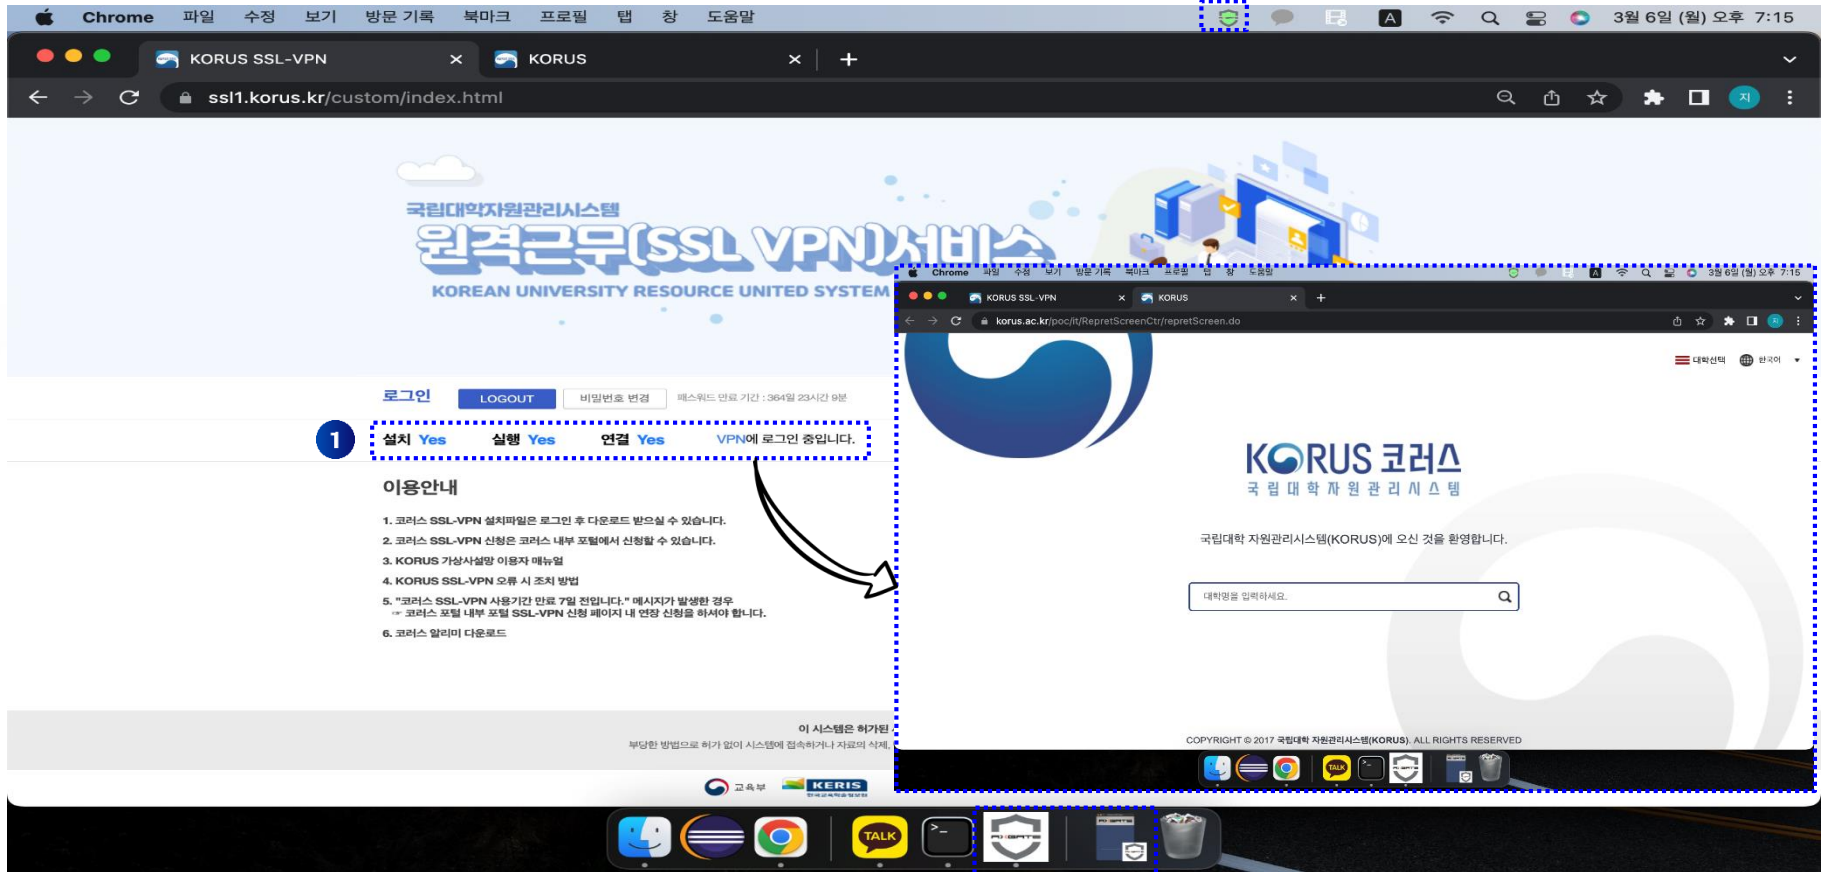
Chrome 파일 수정 보기 방문 기록 북마크 프로필 탭 창 도움말 3월 6일 (월) 오후 7:15

KORUS SSL-VPN
KORUS

ssl1.korus.kr/custom/index.html

국립대학자원관리시스템
원격근무(SSL VPN)서비스
KOREAN UNIVERSITY RESOURCE UNITED SYSTEM

로그인 LOGOUT 비밀번호 변경 패스워드 만료 기간 : 364일 23시간 9분

1 설치 Yes 실행 Yes 연결 Yes VPN에 로그인 중입니다.

이용안내

1. 코러스 SSL-VPN 설치파일은 로그인 후 다운로드 받으실 수 있습니다.
2. 코러스 SSL-VPN 신청은 코러스 내부 포털에서 신청할 수 있습니다.
3. KORUS 가상사설망 이용자 매뉴얼
4. KORUS SSL-VPN 오류 시 조치 방법
5. "코러스 SSL-VPN 사용기간 만료 7일 전입니다." 메시지가 발생한 경우
☞ 코러스 포털 내부 포털 SSL-VPN 신청 페이지 내 연장 신청을 하셔야 합니다.
6. 코러스 알리미 다운로드

이 시스템은 허가된
부당한 방법으로 허가 없이 시스템에 접속하거나 자료의 삭제,

교육부 KERIS

Chrome 파일 수정 보기 방문 기록 북마크 프로필 탭 창 도움말 3월 6일 (월) 오후 7:15

KORUS SSL-VPN
KORUS

korus.ac.kr/poc/it/RepretScreenCtr/repretScreen.do

대학선택 한국어

KORUS 코러스
국립대학자원관리시스템

국립대학 자원관리시스템(KORUS)에 오신 것을 환영합니다.

대학명을 입력하세요.

COPYRIGHT © 2017 국립대학 자원관리시스템(KORUS). ALL RIGHTS RESERVED

TALK
TALK